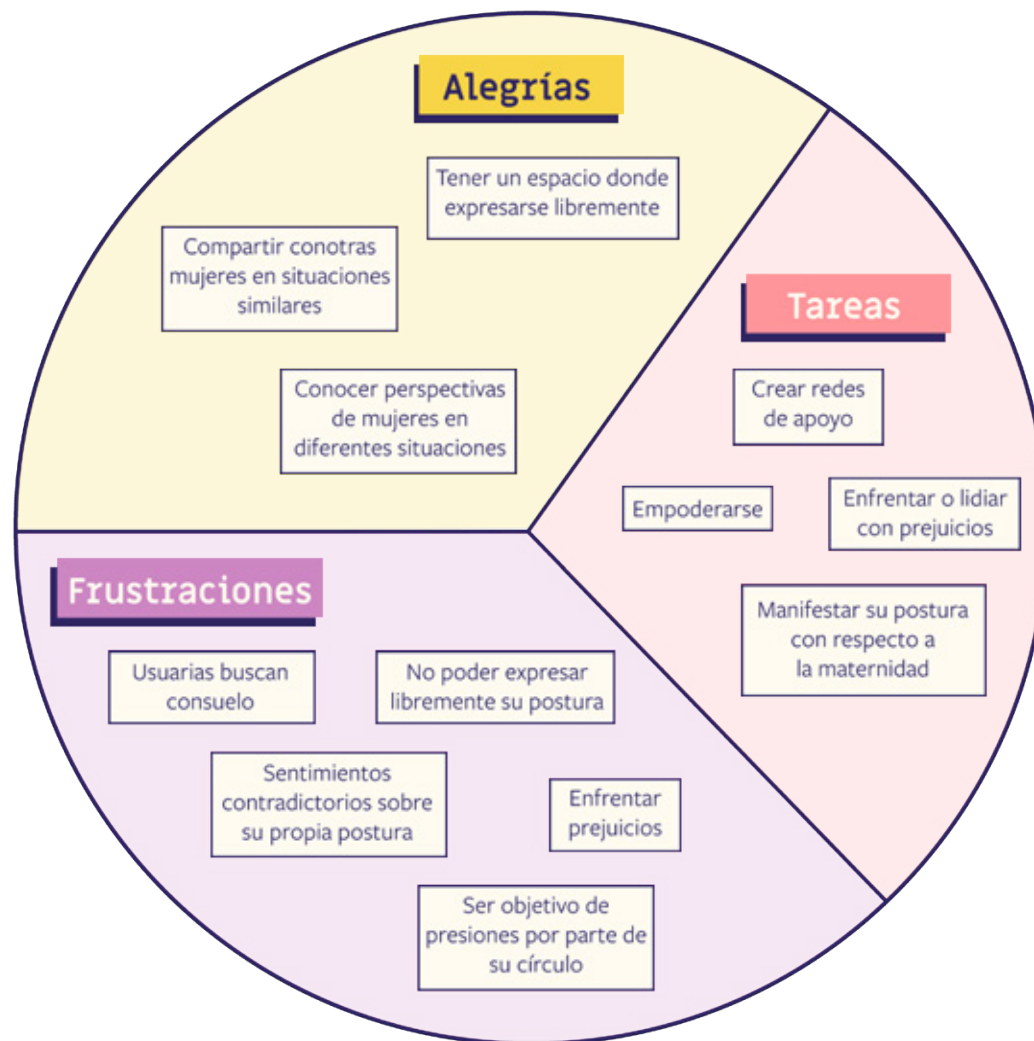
Alegrías

Tener un espacio donde expresarse libremente

Compartir conotras mujeres en situaciones similares

Conocer perspectivas de mujeres en diferentes situaciones

Tareas

Crear redes de apoyo

Empoderarse

Enfrentar o lidiar con prejuicios

Manifestar su postura con respecto a la maternidad

Frustraciones

Usuarias buscan consuelo

No poder expresar libremente su postura

Sentimientos contradictorios sobre su propia postura

Enfrentar prejuicios

Ser objetivo de presiones por parte de su círculo